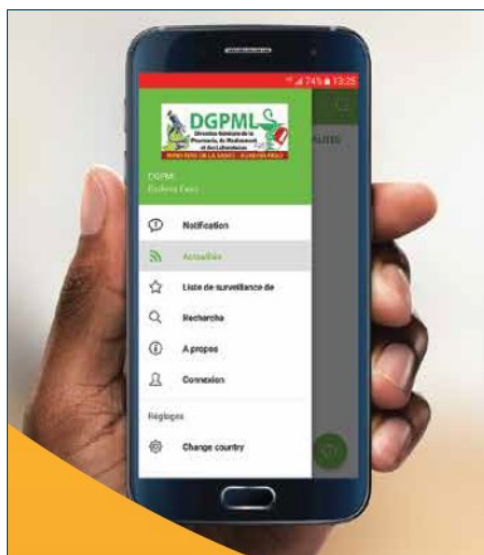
74% 13:25

DGPML
Direction Générale de la Pharmacie, du Médicament et des Laboratoires
MINISTÈRE DE LA SANTÉ - BURKINA FASO

DGPML
Burkina Faso

Notification
Actualités
Liste de surveillance de
Recherche
A propos
Connexion

Réglages
Change country

ALITES